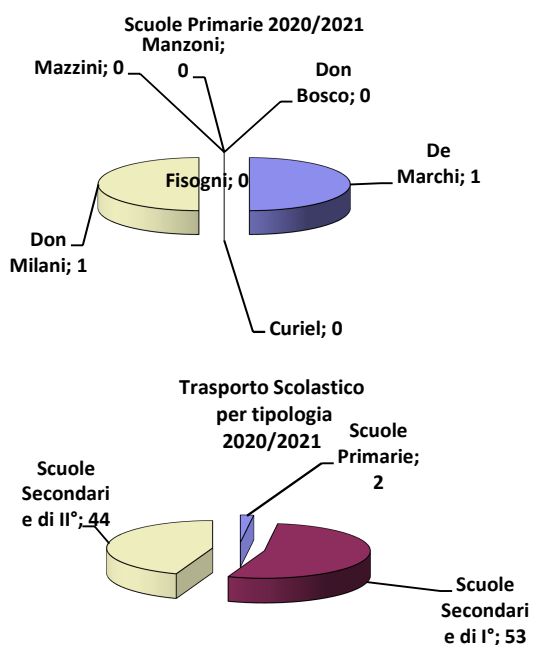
Scuole Primarie 2020/2021

Manzoni; 0

Mazzini; 0

Don Bosco; 0

De Marchi; 1

Fisogni; 0

Don Milani; 1

Curiel; 0

Trasporto Scolastico per tipologia 2020/2021

Scuole Primarie; 2

Scuole Secondari e di II°; 44

Scuole Secondari e di I°; 53